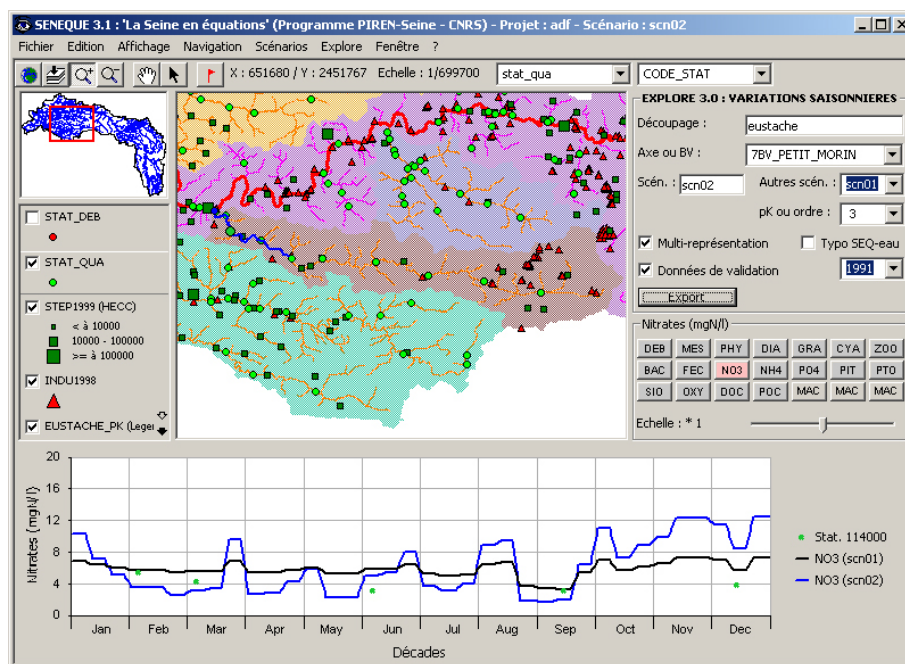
SENEQUE 3.1 : 'La Seine en équations' (Programme PIREN-Seine - CNRS) - Projet : adf - Scénario : scn02

Fichier Edition Affichage Navigation Scénarios Explore Fenêtre ?

X : 651680 / Y : 2451767 Echelle : 1/699700 stat_qua CODE_STAT

STAT_DEB
STAT_QUA
STEP1999 (HECC)
< à 10000
10000 - 100000
>= à 100000
INDU1998
EUSTACHE_PK (Legen

EXPLORE 3.0 : VARIATIONS SAISONNIERES
Découpage : eustache
Axe ou BV : 7BV_PETIT_MORIN
Scén. : scn02 Autres scén. : scn01
pK ou ordre : 3
Multi-représentation
Typo SEQ-eau
Données de validation 1991
Export

Nitrates (mgN/l)

| DEB | MES | PHY | DIA | GRA | CYA | ZOO |
|---|---|---|---|---|---|---|
| BAC | FEC | NO3 | NH4 | PO4 | PIT | PTO |
| SIO | OXY | DOC | POC | MAC | MAC | MAC |

Echelle : * 1

20
16
12
8
4
0
Nitrates (mgN/l)
Jan Feb Mar Apr May Jun Jul Aug Sep Oct Nov Dec
Décades

Stat. 114000
NO3 (scn01)
NO3 (scn02)